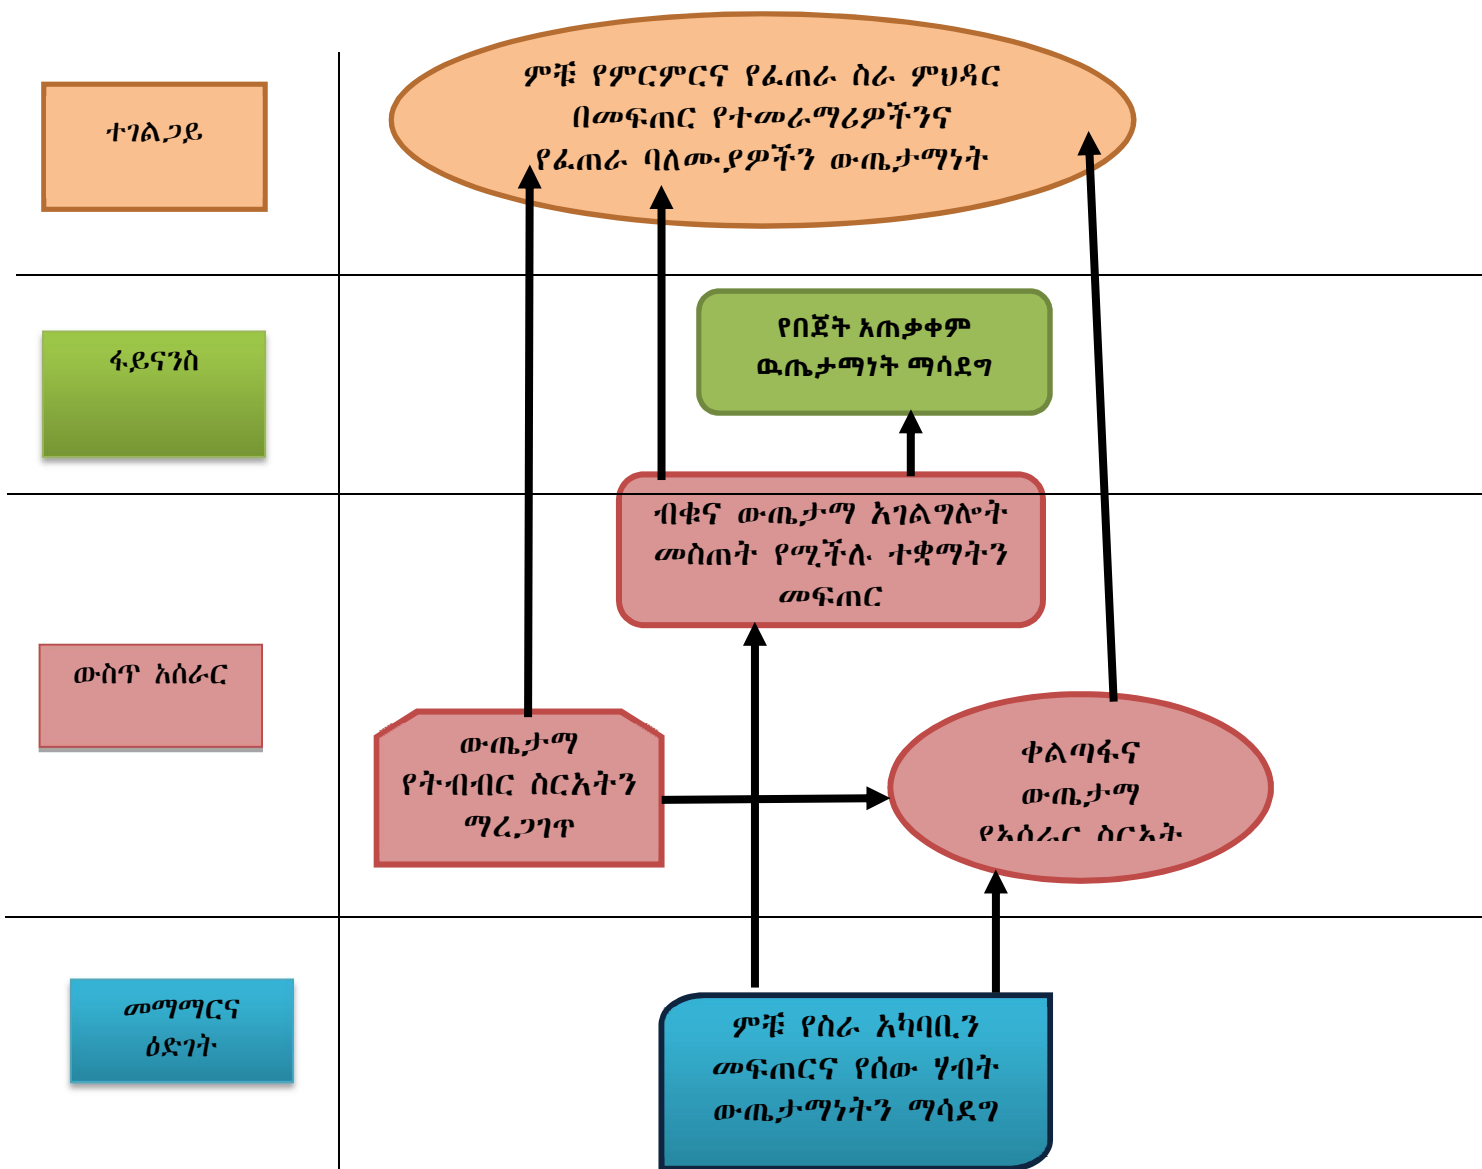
ተገልጋይ

ምቹ የምርምርና የፈጠራ ስራ ምህዳር በመፍጠር የተመራማሪዎችንና የፈጠራ ባለሙያዎችን ውጤታማነት

ፋይናንስ

የበጀት አጠቃቀም ዉጤታማነት ማሳደግ

ብቁና ውጤታማ አገልግሎት መስጠት የሚችሉ ተቋማትን መፍጠር

ውስጥ አሰራር

ውጤታማ የትብብር ስርአትን ማረጋገጥ

ቀልጣፋና ውጤታማ የአሰራር ስርኣት

መማማርና ዕድገት

ምቹ የስራ አካባቢን መፍጠርና የሰው ሃብት ውጤታማነትን ማሳደግ